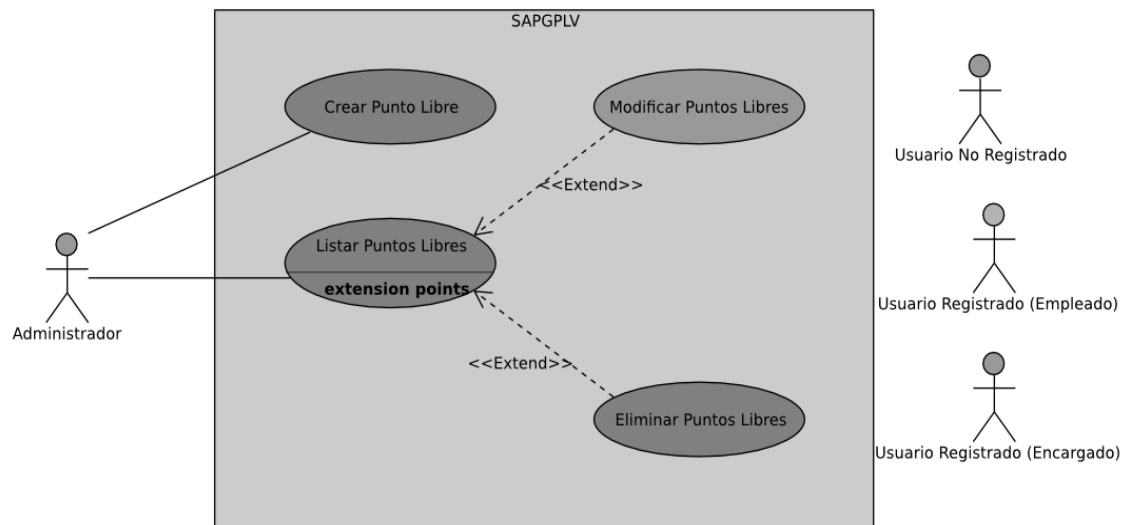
SAPGPLV

Crear Punto Libre

Modificar Puntos Libres

<<Extend>>

Listar Puntos Libres

extension points

<<Extend>>

Eliminar Puntos Libres

Administrador

Usuario No Registrado

Usuario Registrado (Empleado)

Usuario Registrado (Encargado)